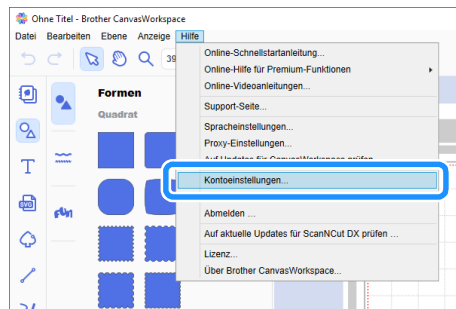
Ohne Titel - Brother CanvasWorkspace
Datei Bearbeiten Ebene Anzeige Hilfe
39
Formen
Quadrat
Online-Schnellstartanleitung...
Online-Hilfe für Premium-Funktionen
Online-Videoanleitungen...
Support-Seite...
Spracheinstellungen...
Proxy-Einstellungen...
Auf Updates für CanvasWorkspace prüfen
Kontoeinstellungen...
Abmelden ...
Auf aktuelle Updates für ScanNCut DX prüfen ...
Lizenz...
Über Brother CanvasWorkspace...